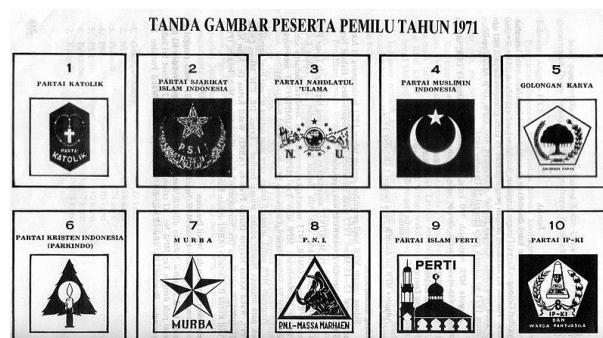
TANDA GAMBAR PESERTA PEMILU TAHUN 1971

1
PARTAI KATOLIK
PARTAI KATOLIK

2
PARTAI SJARIKAT ISLAM INDONESIA
P S I

3
PARTAI NAHDLATUL 'ULAMA
N. U.

4
PARTAI MUSLIMIN INDONESIA

5
GOLONGAN KARYA
GOLONGAN KARYA

6
PARTAI KRISTEN INDONESIA (PARKINDO)

7
MURBA
MURBA

8
P. N. I.
PNI - MASSA MARHAEN

9
PARTAI ISLAM PERTI
PERTI

10
PARTAI IP-KI
IP-KI
DAN
WARGA PANTJASILA